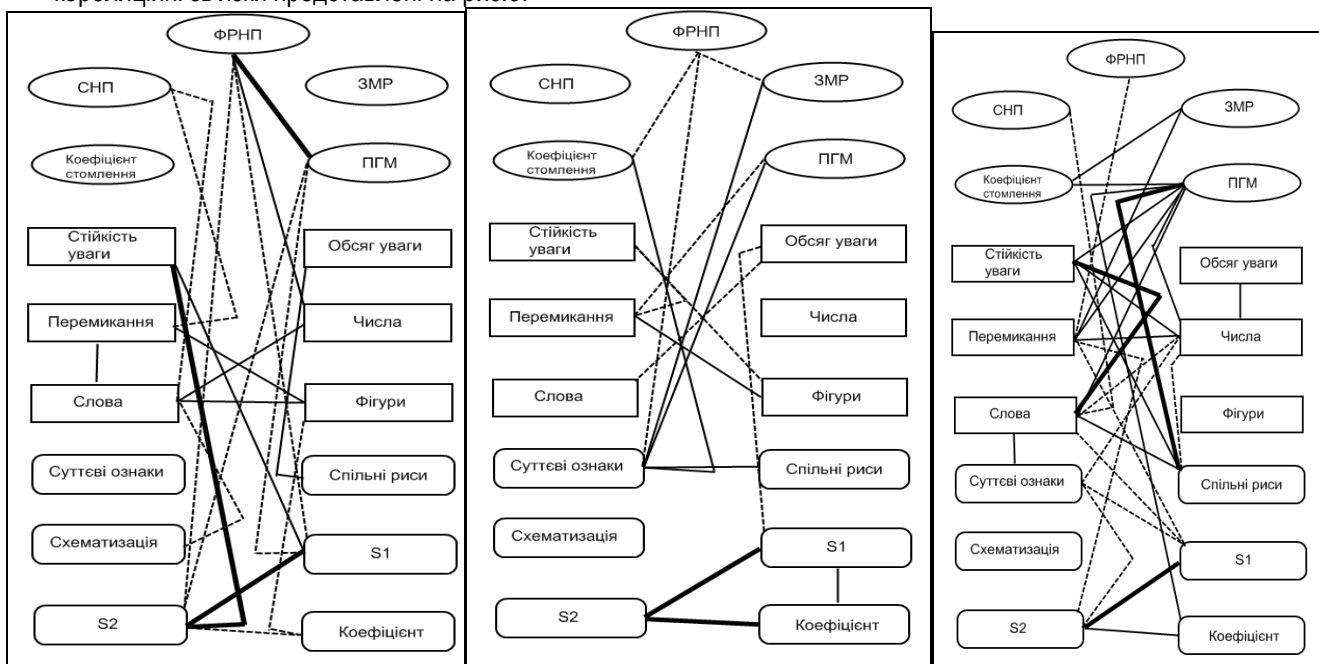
кореляційні зв'язки представлені на рис.3.

ФРНП
СНП
ЗМР
Коефіцієнт стомлення
ПГМ
Стійкість уваги
Обсяг уваги
Перемикання
Числа
Слова
Фігури
Суттєві ознаки
Спільні риси
Схематизація
S1
S2
Коефіцієнт

ФРНП
СНП
ЗМР
Коефіцієнт стомлення
ПГМ
Стійкість уваги
Обсяг уваги
Перемикання
Числа
Слова
Фігури
Суттєві ознаки
Спільні риси
Схематизація
S1
S2
Коефіцієнт

ФРНП
СНП
ЗМР
Коефіцієнт стомлення
ПГМ
Стійкість уваги
Обсяг уваги
Перемикання
Числа
Слова
Фігури
Суттєві ознаки
Спільні риси
Схематизація
S1
S2
Коефіцієнт